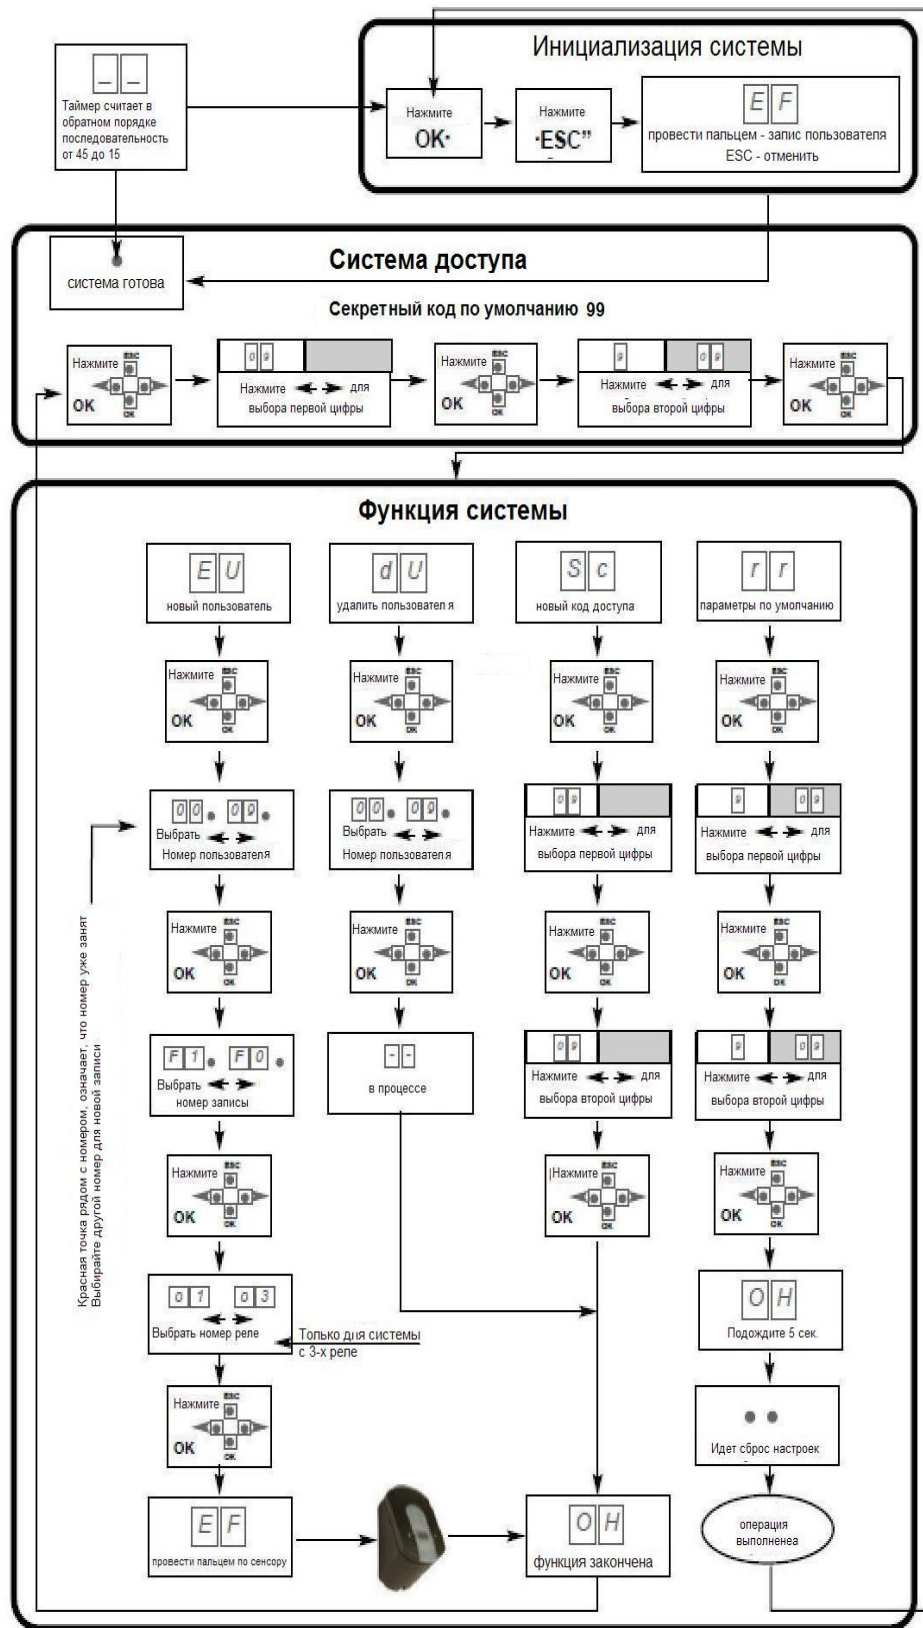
_ _
Таймер считает в обратном порядке последовательность от 45 до 15

Инициализация системы

Нажмите
OK·

Нажмите
·ESC"

E F
провести пальцем - запис пользователя
ESC - отменить

Система доступа

система готова

Секретный код по умолчанию 99

Нажмите
ESC
OK
OK

0 9
Нажмите для выбора первой цифры

Нажмите
ESC
OK
OK

9
0 9
Нажмите для выбора второй цифры

Нажмите
ESC
OK
OK

Функция системы

E U
новый пользователь

d U
удалить пользователя

S c
новый код доступа

r r
параметры по умолчанию

Нажмите
ESC
OK
OK

Нажмите
ESC
OK
OK

Нажмите
ESC
OK
OK

Нажмите
ESC
OK
OK

0 0 0 9
Выбрать
Номер пользователя

0 0 0 9
Выбрать
Номер пользователя

0 9
Нажмите для выбора первой цифры

9
0 9
Нажмите для выбора первой цифры

Красная точка рядом с номером, означает, что номер уже занят
Выбирайте другой номер для новой записи

Нажмите
ESC
OK
OK

Нажмите
ESC
OK
OK

Нажмите
ESC
OK
OK

Нажмите
ESC
OK
OK

F 1 F 0
Выбрать
номер записы

- -
в процессе

0 9
Нажмите для выбора второй цифры

9
0 9
Нажмите для выбора второй цифры

Нажмите
ESC
OK
OK

|Нажмите
ESC
OK
OK

Нажмите
ESC
OK
OK

0 1 0 3
Выбрать номер реле

Только для системы с 3-х реле

O H
Подождите 5 сек.

Нажмите
ESC
OK
OK

• •
Идет сброс настроек

E F
провести пальцем по сенсору

O H
функция закончена

операция выполненеа